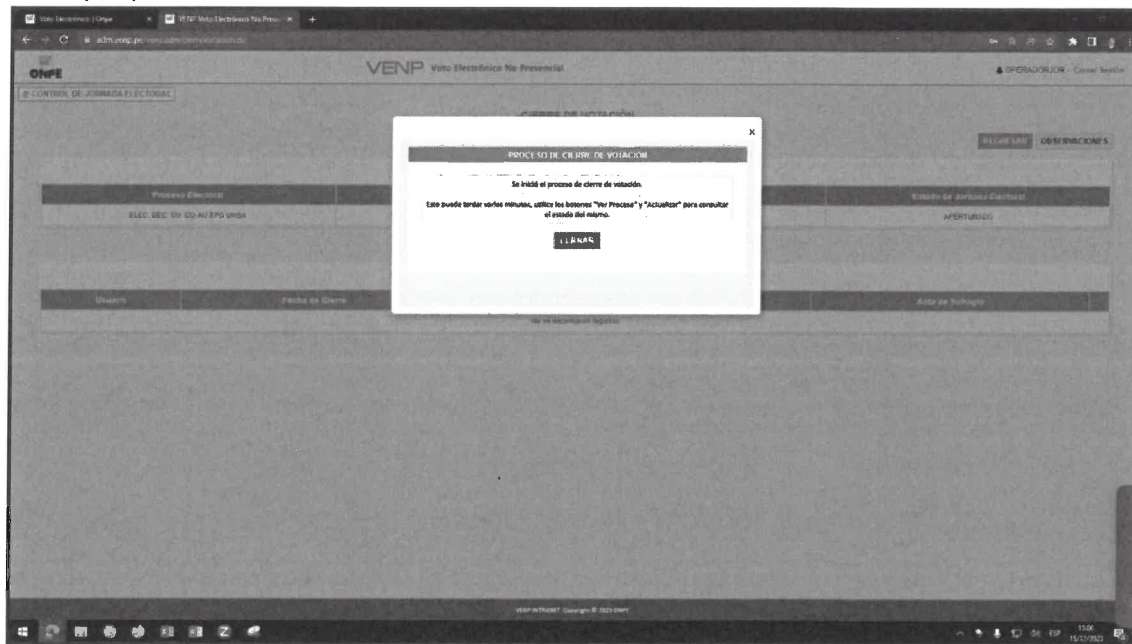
Voto Electrónico | Onpe
VENP Voto Electrónico No Presen
adm.eenp.pe/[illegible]

ONPE
VENP Voto Electrónico No Presencial
OPERADORJOR - Cerrar Sesión

CONTROL DE JORNADA ELECTORAL

CIERRE DE VOTACIÓN

REGRESAR
OBSERVACIONES

| Proceso Electoral | | Estado de Jornada Electoral |
|---|---|---|
| ELEC. DEC. DI CO AU EPS UNSA | | APERTURADO |

| Usuario | Fecha de Cierre | | Acta de Escrutinio |
|---|---|---|---|
| No se encontraron registros | | | |

×
PROCESO DE CIERRE DE VOTACIÓN

Se inició el proceso de cierre de votación.

Este puede tardar varios minutos, utilice los botones "Ver Proceso" y "Actualizar" para consultar el estado del mismo.

CERRAR

VENP INTRANET Copyright © 2023 ONPE

15:06
15/12/2023